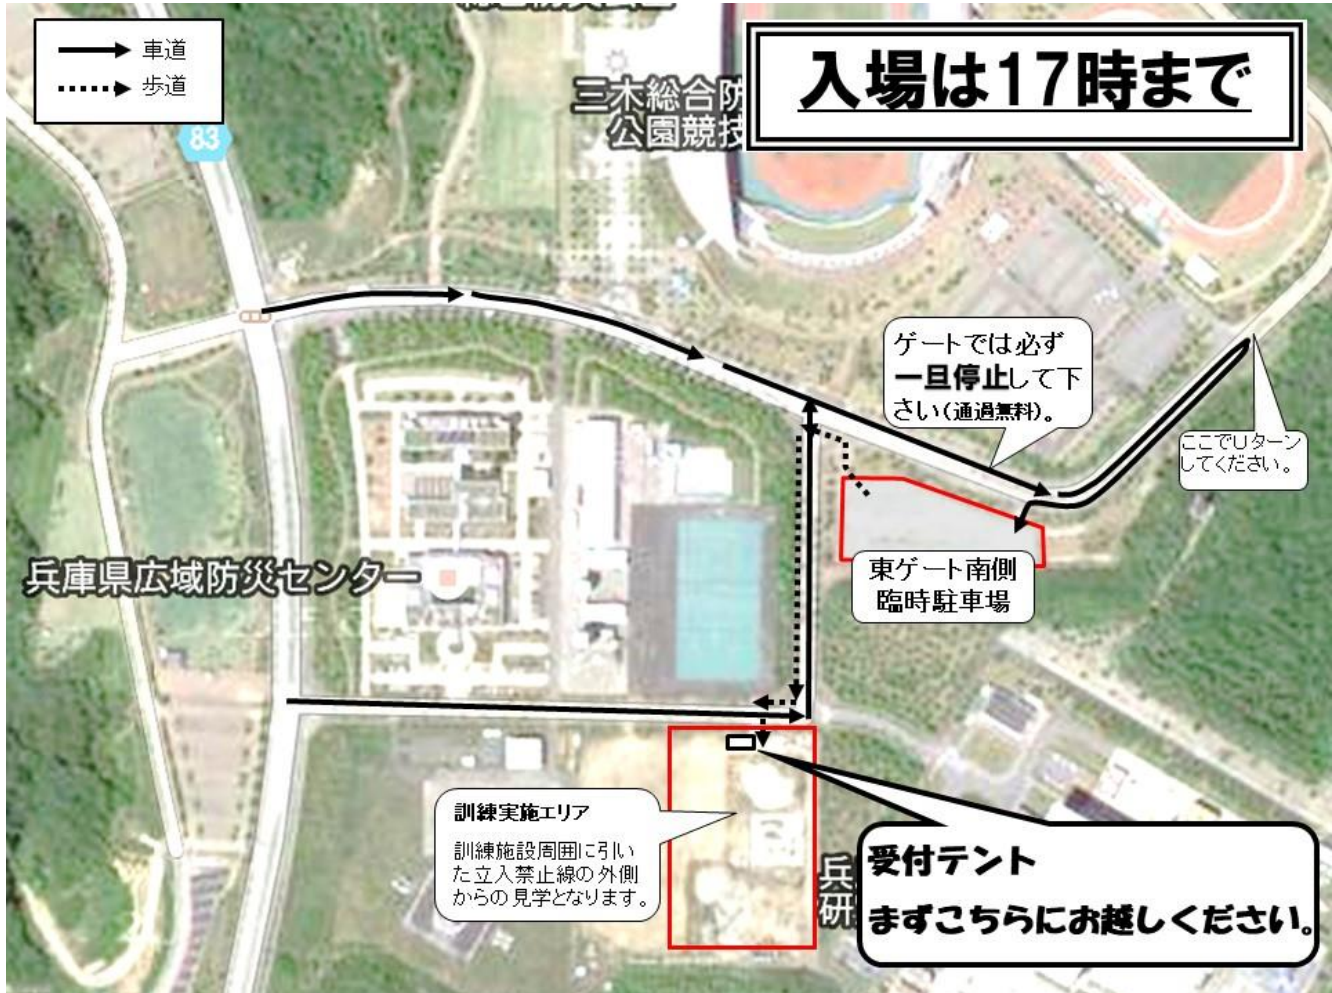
車道
歩道

83

三木総合防
公園競技

入場は17時まで

ゲートでは必ず一旦停止して下さい（通過無料）。

ここでUターンしてください。

東ゲート南側
臨時駐車場

兵庫県広域防災センター

訓練実施エリア
訓練施設周囲に引いた立入禁止線の外側からの見学となります。

兵
研

受付テント
まずこちらにお越しください。